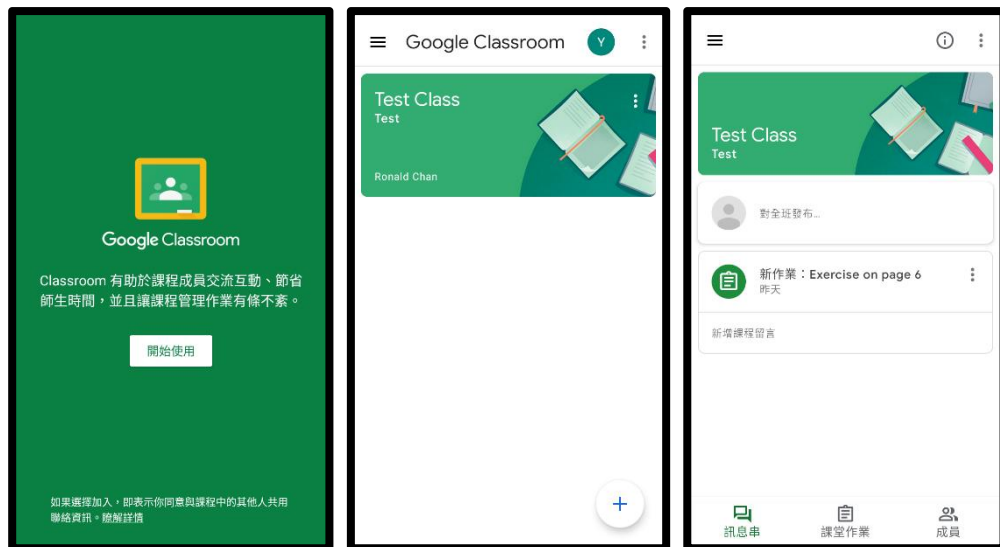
Google Classroom

Classroom 有助於課程成員交流互動、節省師生時間，並且讓課程管理作業有條不紊。

開始使用

如果選擇加入，即表示你同意與課程中的其他人共用聯絡資訊。瞭解詳情

Google Classroom

Y

Test Class
Test

Ronald Chan

+

Test Class
Test

對全班發布...

新作業：Exercise on page 6
昨天

新增課程留言

訊息串

課堂作業

成員